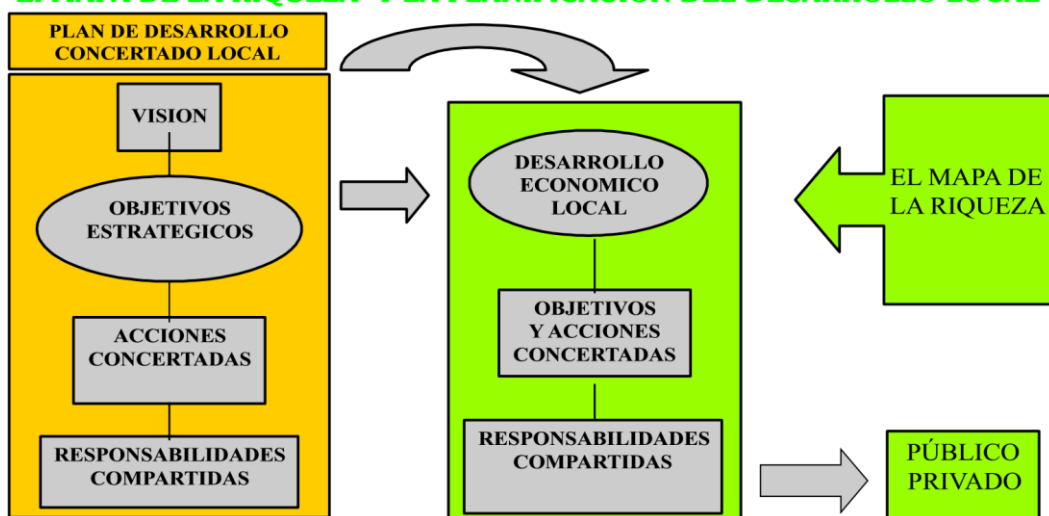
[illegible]

PLAN DE DESARROLLO CONCERTADO LOCAL

VISION

OBJETIVOS ESTRATEGICOS

ACCIONES CONCERTADAS

RESPONSABILIDADES COMPARTIDAS

DESARROLLO ECONOMICO LOCAL

OBJETIVOS Y ACCIONES CONCERTADAS

RESPONSABILIDADES COMPARTIDAS

EL MAPA DE LA RIQUEZA

PÚBLICO PRIVADO